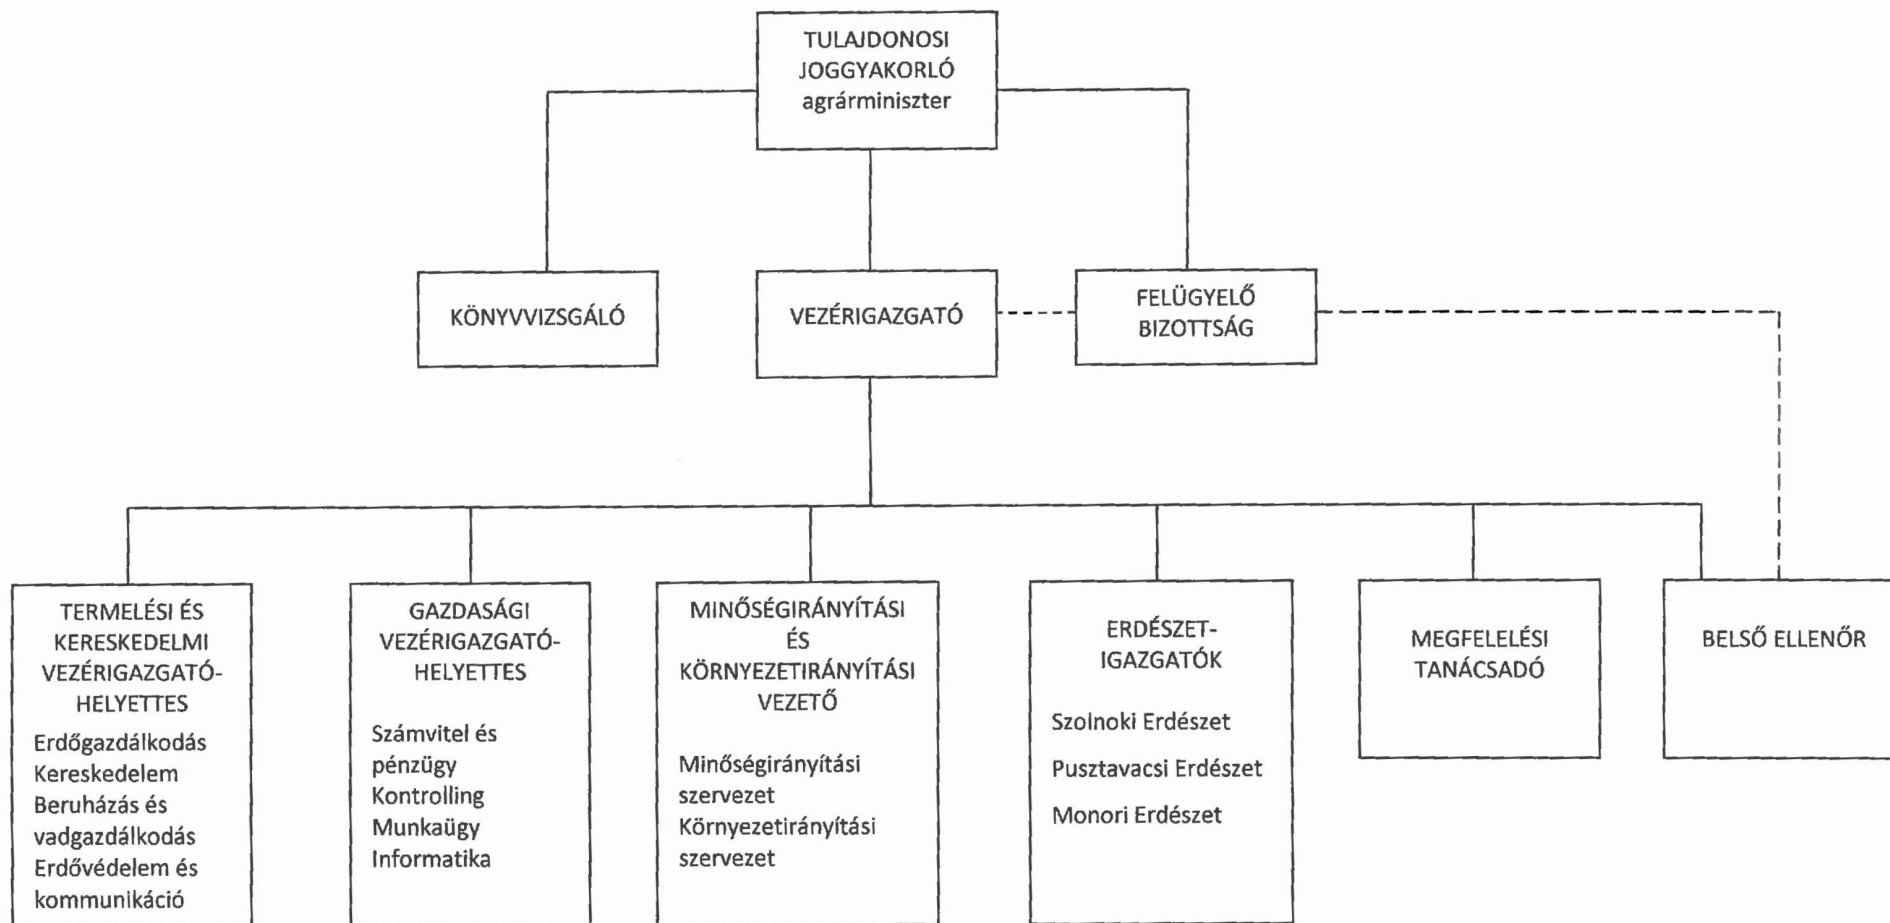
TULAJDONOSI JOGGYAKORLÓ agrárminiszter

KÖNYVVIZSGÁLÓ

VEZÉRIGAZGATÓ

FELÜGYELŐ BIZOTTSÁG

TERMELÉSI ÉS KERESKEDELMI VEZÉRIGAZGATÓ-HELYETTES

Erdőgazdálkodás
Kereskedelem
Beruházás és vadgazdálkodás
Erdővédelem és kommunikáció

GAZDASÁGI VEZÉRIGAZGATÓ-HELYETTES

Számvitel és pénzügy
Kontrolling
Munkaügy
Informatika

MINŐSÉGIRÁNYÍTÁSI ÉS KÖRNYEZETIRÁNYÍTÁSI VEZETŐ

Minőségirányítási szervezet
Környezetirányítási szervezet

ERDÉSZET-IGAZGATÓK

Szolnoki Erdészet
Pusztavacsi Erdészet
Monori Erdészet

MEGFELELÉSI TANÁCSADÓ

BELSŐ ELLENŐR